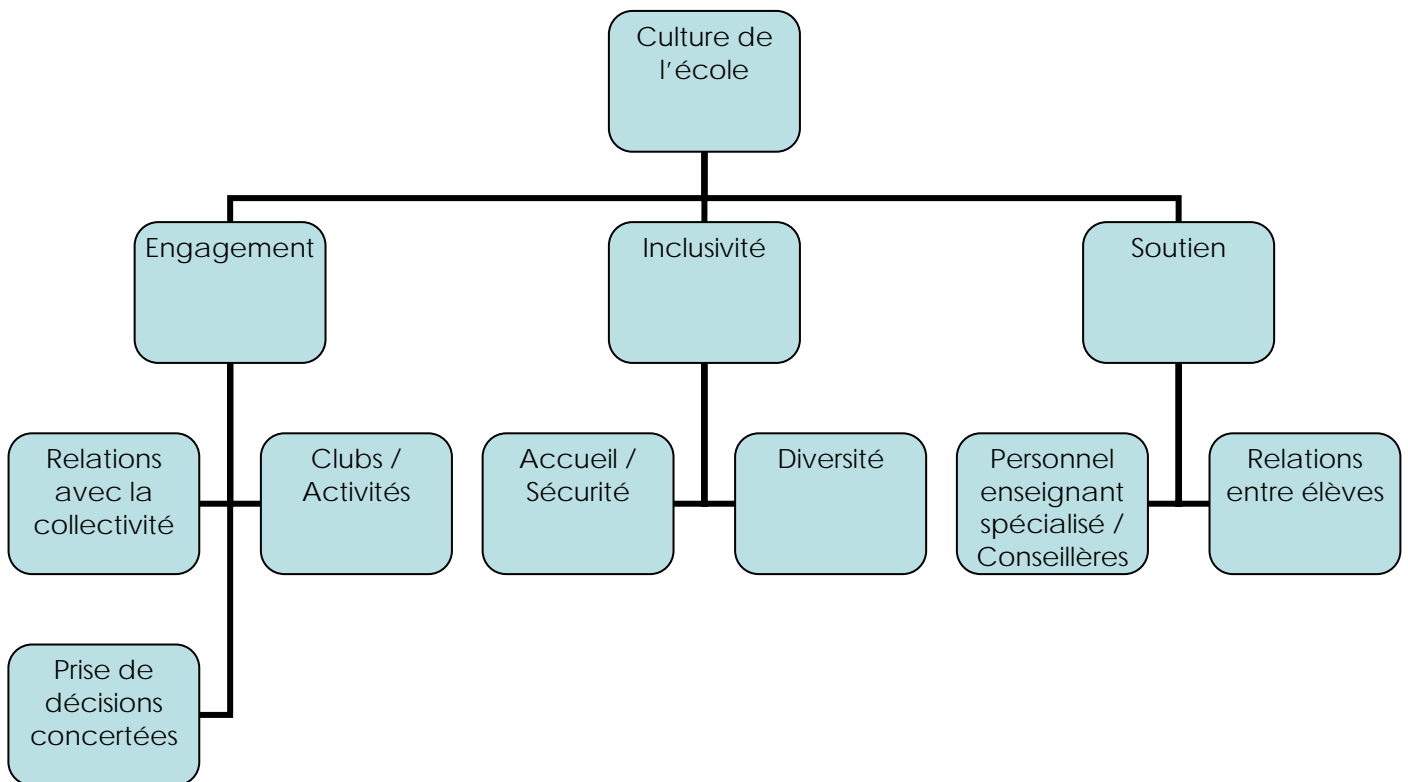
Culture de l'école

Engagement

Inclusivité

Soutien

Relations avec la collectivité

Clubs / Activités

Accueil / Sécurité

Diversité

Personnel enseignant spécialisé / Conseillères

Relations entre élèves

Prise de décisions concertées